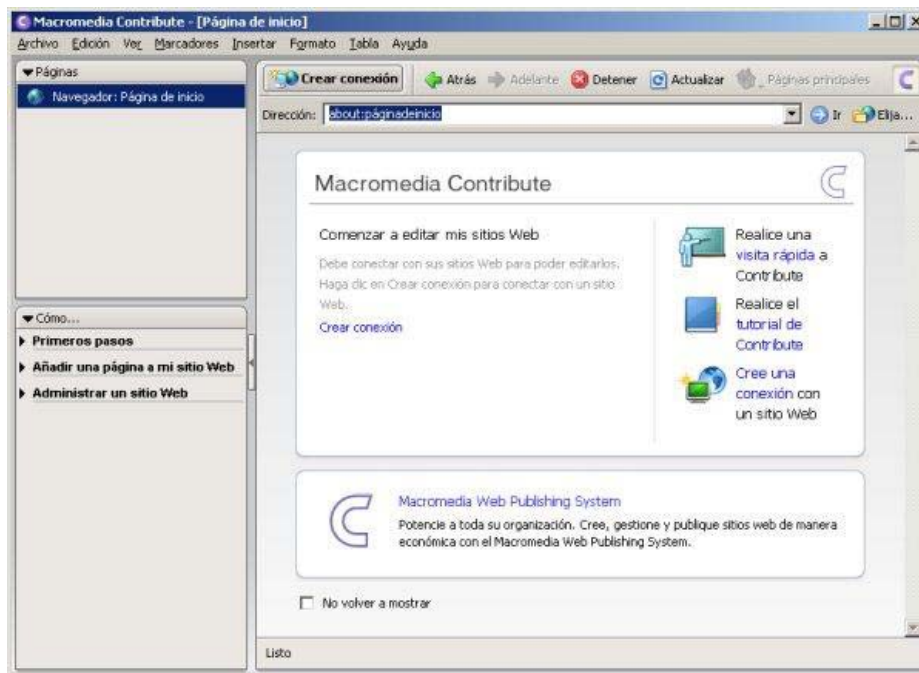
Macromedia Contribute - [Página de inicio]

Archivo Edición Ver Marcadores Insertar Formato Tabla Ayuda

Páginas

Navegador: Página de inicio

Crear conexión Atrás Adelante Detener Actualizar Páginas principales

Dirección: about:páginadeinicio Ir Elija...

Macromedia Contribute

Comenzar a editar mis sitios Web

Debe conectar con sus sitios Web para poder editarlos. Haga clic en Crear conexión para conectar con un sitio Web.

Crear conexión

Realice una visita rápida a Contribute

Realice el tutorial de Contribute

Cree una conexión con un sitio Web

Cómo...

Primeros pasos

Añadir una página a mi sitio Web

Administrar un sitio Web

Macromedia Web Publishing System

Potencie a toda su organización. Cree, gestione y publique sitios web de manera económica con el Macromedia Web Publishing System.

No volver a mostrar

Listo